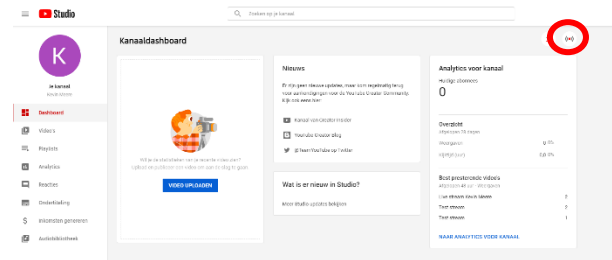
Studio

Zoeken op je kanaal

K

Je kanaal

Kanaalnaam

Dashboard

Video's

Playlists

Analytics

Reacties

Ondertiteling

Inkomsten genereren

Audiobibliotheek

Kanaaldashboard

Wil je de statistieken van je recente video zien? Upload en publiceer een video om aan de slag te gaan.

VIDEO UPLOADEN

Nieuws

Er zijn geen nieuwe updates, maar kom regelmatig terug voor aankondigingen van de YouTube Creator Community. Kijk ook eens hier:

Kanaal van Creator Insider

YouTube Creator Blog

@TeamYouTube op Twitter

Wat is er nieuw in Studio?

Meer Studio-updates bekijken

Analytics voor kanaal

Huidige abonnees

0

Overzicht

Afgelopen 28 dagen

Weergaven 0 —

Kijktijd (uren) 0,0 —

Best presterende video's

Afgelopen 48 uur · Weergaven

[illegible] 2

Test stream 2

Test stream 1

NAAR ANALYTICS VOOR KANAAL